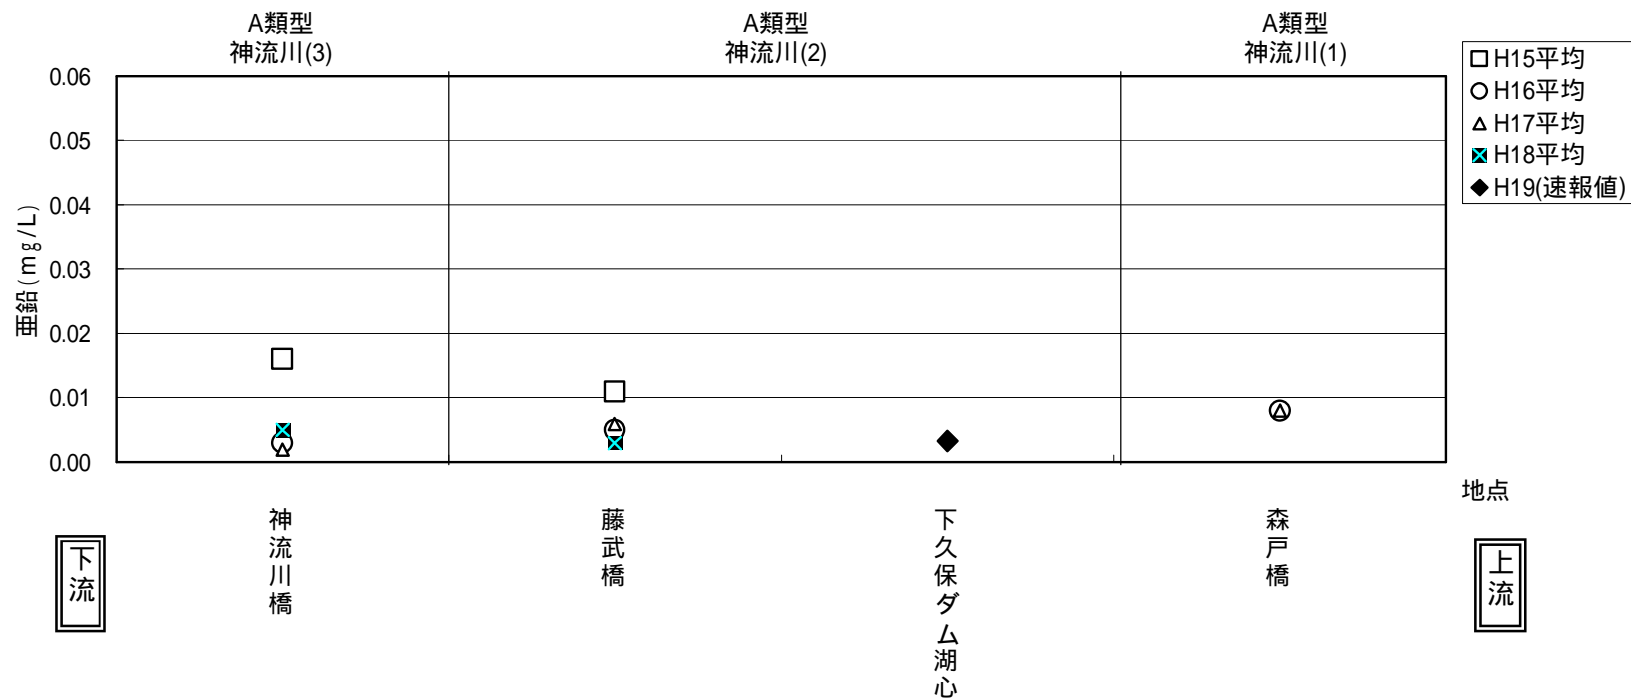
A類型
神流川(3)

A類型
神流川(2)

A類型
神流川(1)

H15平均
H16平均
H17平均
H18平均
H19(速報値)

亜鉛(mg/L)

0.06
0.05
0.04
0.03
0.02
0.01
0.00

地点

下流

神流川橋

藤武橋

下久保ダム湖心

森戸橋

上流